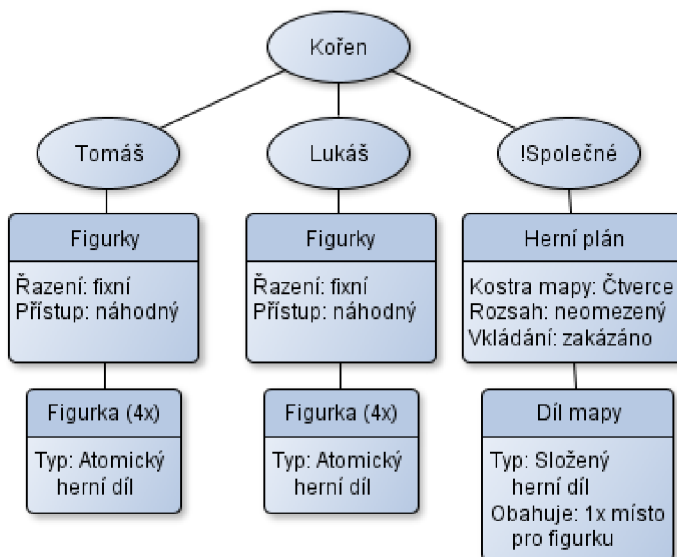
Kořen

Tomáš

Lukáš

!Společné

Figurky

Řazení: fixní
Přístup: náhodný

Figurky

Řazení: fixní
Přístup: náhodný

Herní plán

Kostra mapy: Čtverce
Rozsah: neomezený
Vkládání: zakázáno

Figurka (4x)

Typ: Atomický herní díl

Figurka (4x)

Typ: Atomický herní díl

Díl mapy

Typ: Složený herní díl
Obahuje: 1x místo pro figurku